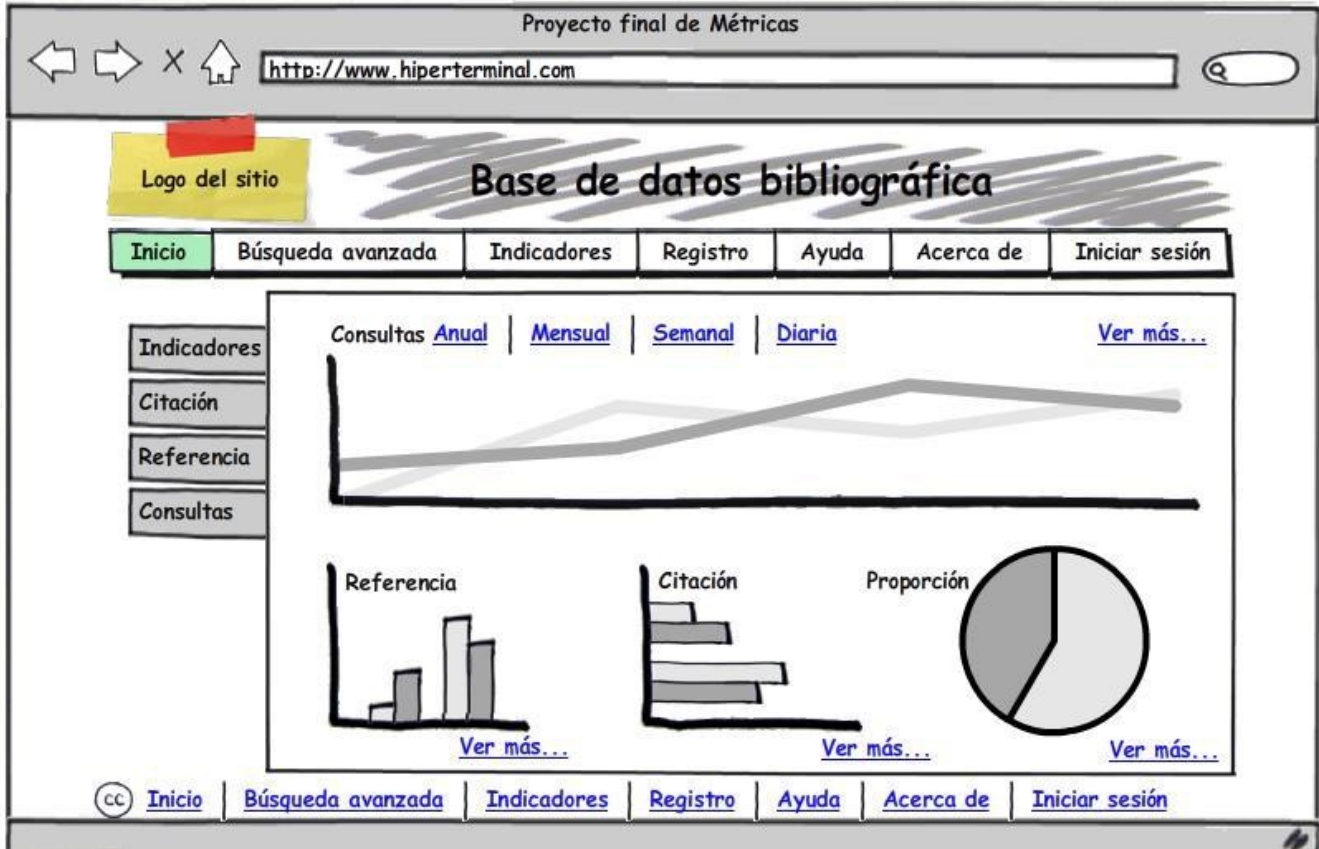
Proyecto final de Métricas

http://www.hiperterminal.com

Logo del sitio

Base de datos bibliográfica

Inicio | Búsqueda avanzada | Indicadores | Registro | Ayuda | Acerca de | Iniciar sesión

Indicadores
Citación
Referencia
Consultas

Consultas Anual | Mensual | Semanal | Diaria

Ver más...

Referencia

Ver más...

Citación

Ver más...

Proporción

Ver más...

cc Inicio | Búsqueda avanzada | Indicadores | Registro | Ayuda | Acerca de | Iniciar sesión